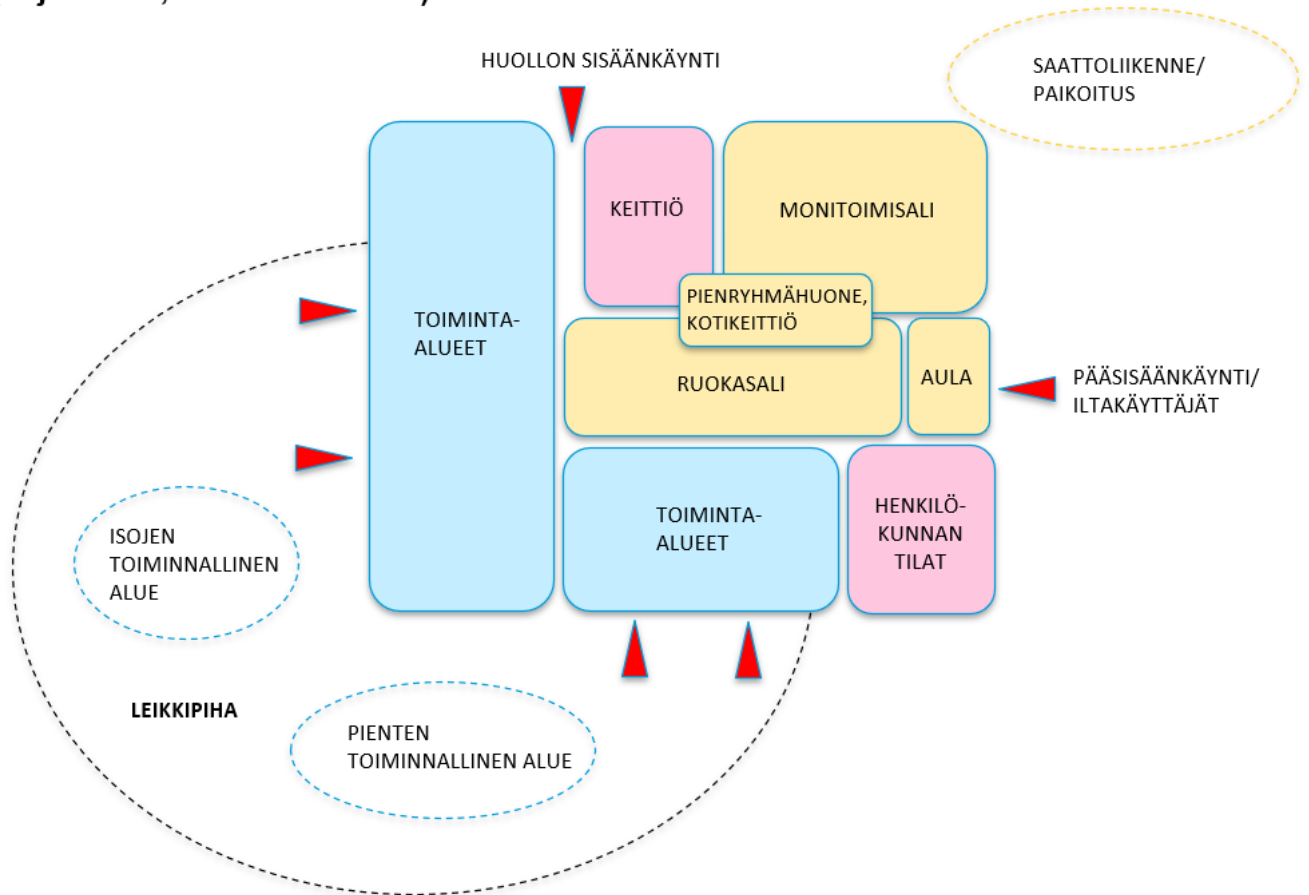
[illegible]

HUOLLON SISÄÄNKÄYNTI

SAATTOLIIKENNE/
PAIKOITUS

TOIMINTA-
ALUEET

KEITTIÖ

MONITOIMISALI

PIENRYHMÄHUONE,
KOTIKEITTIÖ

RUOKASALI

AULA

PÄÄSISÄÄNKÄYNTI/
ILTAKÄYTTÄJÄT

TOIMINTA-
ALUEET

HENKILÖ-
KUNNAN
TILAT

ISOJEN
TOIMINNALLINEN
ALUE

LEIKKIPIHA

PIENTEN
TOIMINNALLINEN ALUE